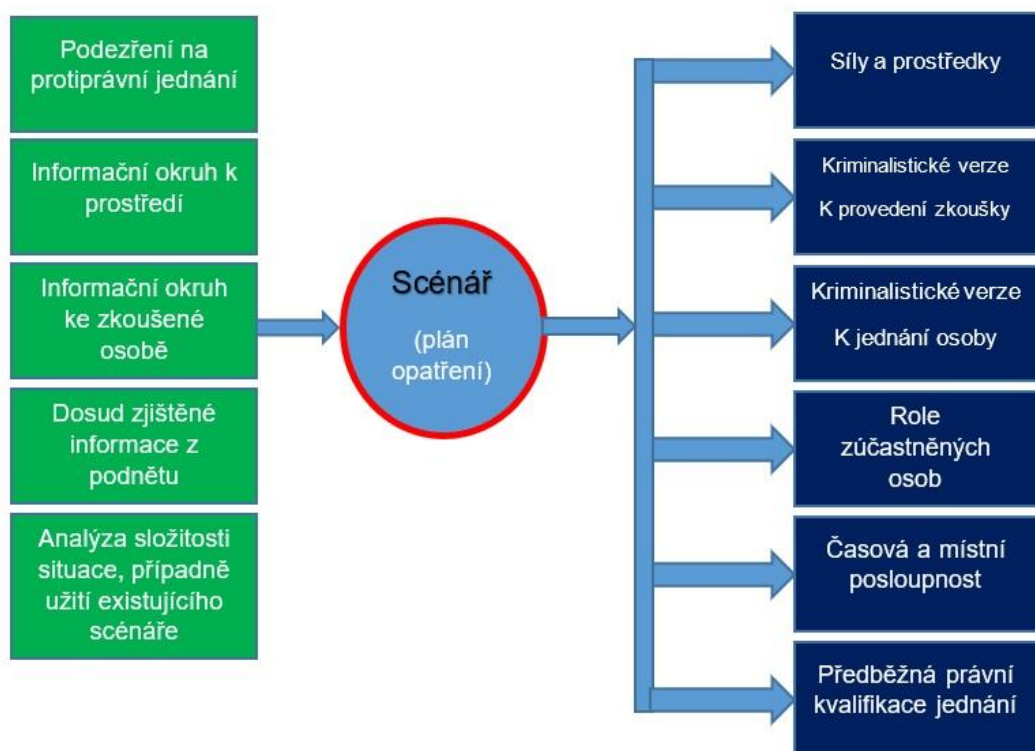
Podezření na protiprávní jednání

Informační okruh k prostředí

Informační okruh ke zkoušené osobě

Dosud zjištěné informace z podnětu

Analýza složitosti situace, případně užití existujícího scénáře

Scénář

(plán opatření)

Síly a prostředky

Kriminalistické verze

K provedení zkoušky

Kriminalistické verze

K jednání osoby

Role zúčastněných osob

Časová a místní posloupnost

Předběžná právní kvalifikace jednání